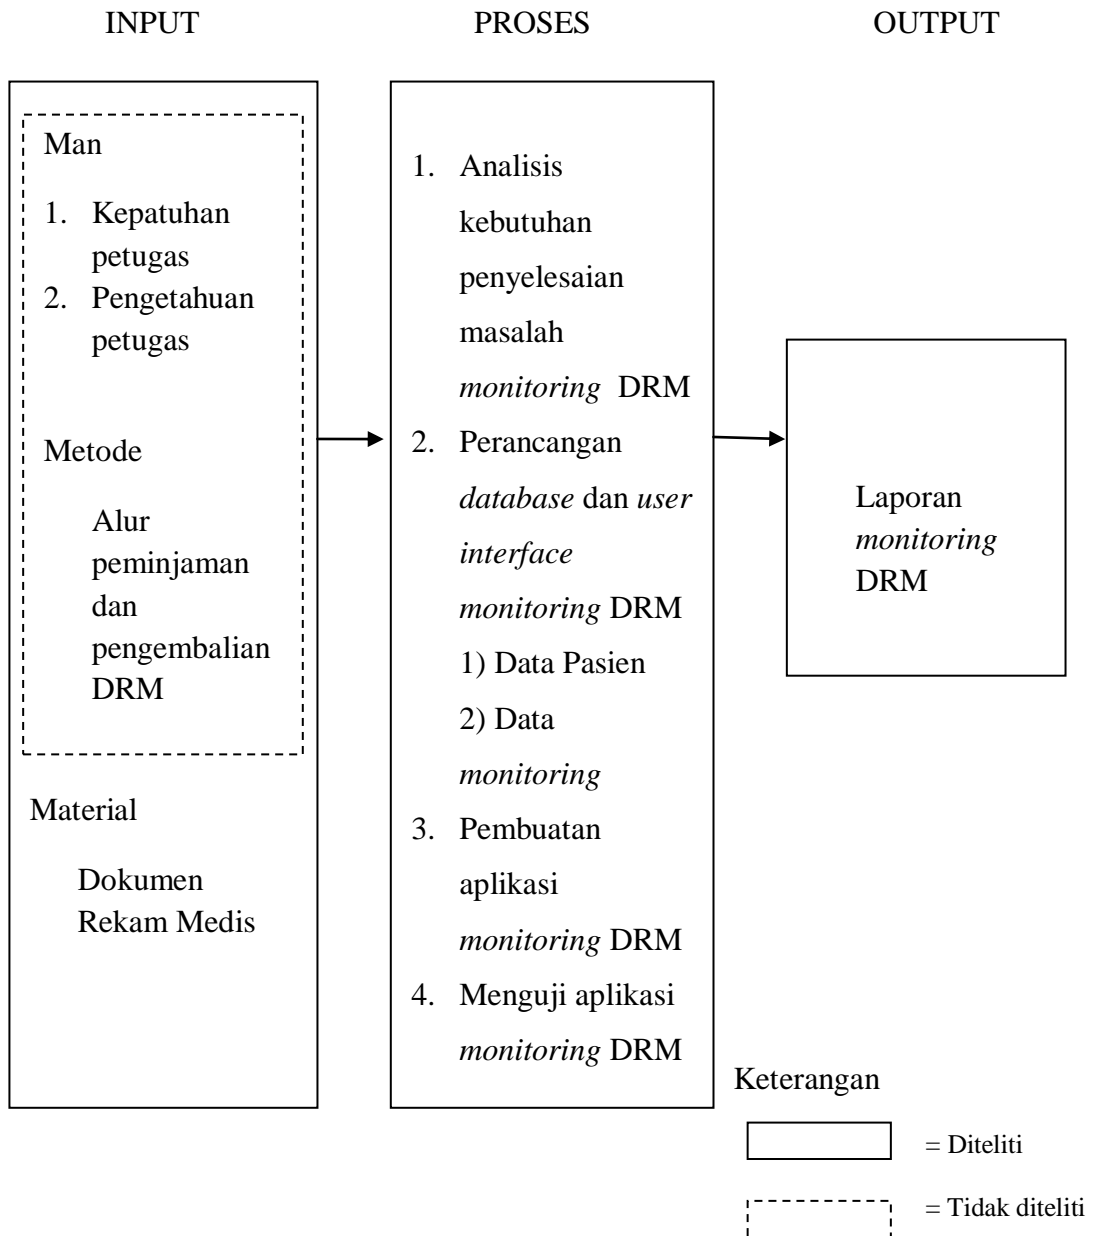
INPUT

PROSES

OUTPUT

Man

1. Kepatuhan petugas
2. Pengetahuan petugas

Metode

Alur peminjaman dan pengembalian DRM

Material

Dokumen Rekam Medis

1. Analisis kebutuhan penyelesaian masalah *monitoring* DRM
2. Perancangan *database* dan *user interface monitoring* DRM
1) Data Pasien
2) Data *monitoring*
3. Pembuatan aplikasi *monitoring* DRM
4. Menguji aplikasi *monitoring* DRM

Laporan *monitoring* DRM

Keterangan

= Diteliti

= Tidak diteliti